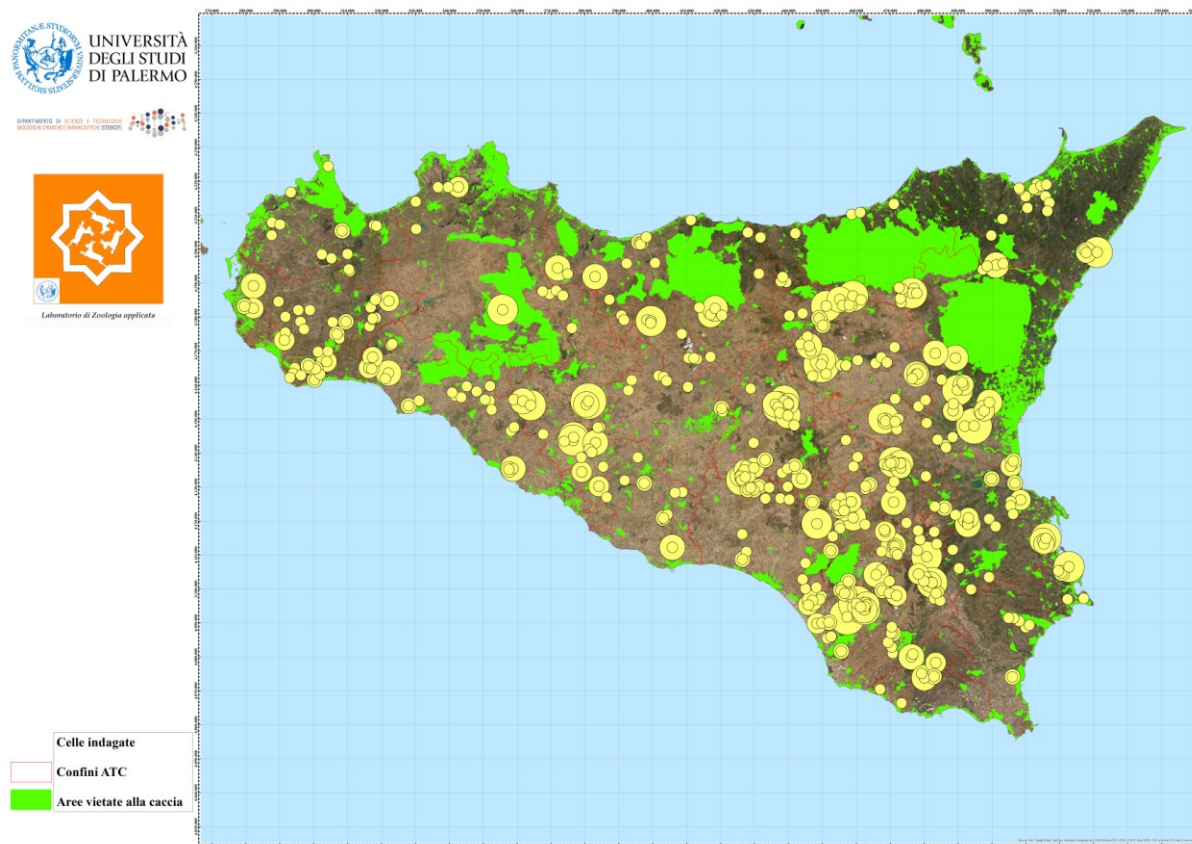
UNIVERSITÀ DEGLI STUDI DI PALERMO

DIPARTIMENTO DI SCIENZE E TECNOLOGIE BIOLOGICHE CHIMICHE E FARMACEUTICHE (STEBICEF)

Laboratorio di Zoologia applicata

Celle indagate

Confini ATC

Aree vietate alla caccia